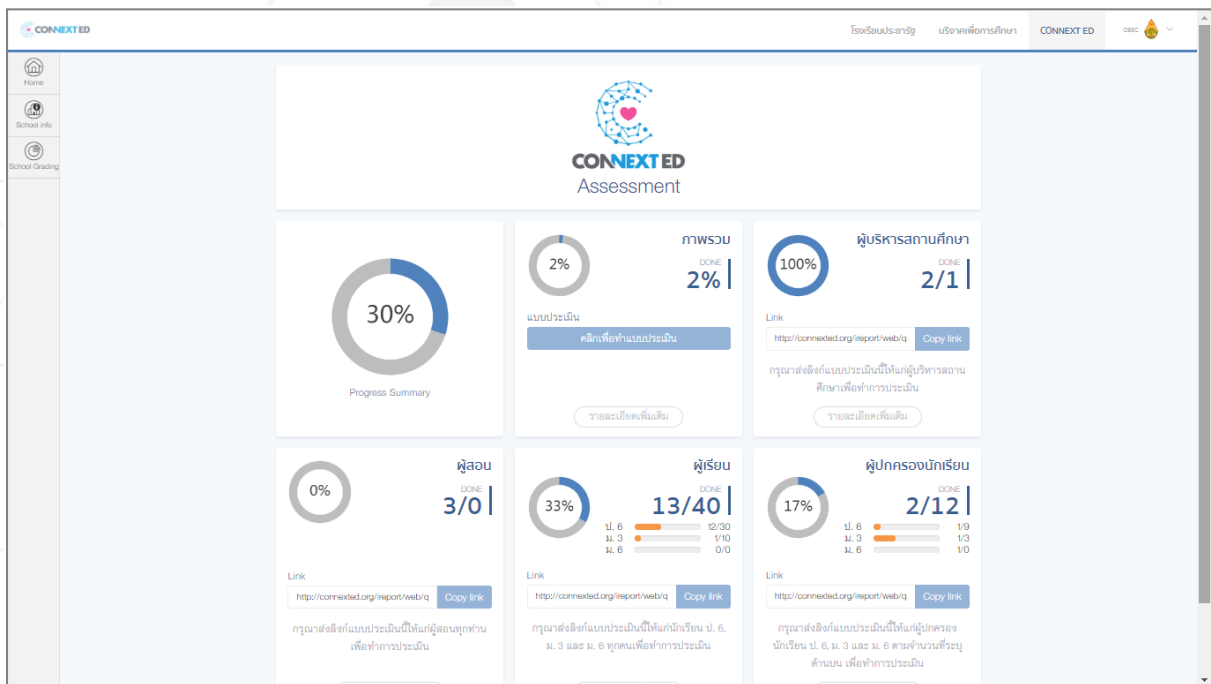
CONNEXT ED

โรงเรียนประชารัฐ บริจาคเพื่อการศึกษา CONNEXT ED OBEC

Home
School info
School Grading

CONNEXT ED
Assessment

30%
Progress Summary

ภาพรวม
2%
DONE
2%
แบบประเมิน
คลิกเพื่อทำแบบประเมิน
รายละเอียดเพิ่มเติม

ผู้บริหารสถานศึกษา
100%
DONE
2/1
Link
http://connexted.org/ireport/web/q
Copy link
กรุณาส่งลิงก์แบบประเมินนี้ให้แก่ผู้บริหารสถานศึกษาเพื่อทำการประเมิน
รายละเอียดเพิ่มเติม

ผู้สอน
0%
DONE
3/0
Link
http://connexted.org/ireport/web/q
Copy link
กรุณาส่งลิงก์แบบประเมินนี้ให้แก่ผู้สอนทุกท่านเพื่อทำการประเมิน

ผู้เรียน
33%
DONE
13/40
ป. 6 12/30
ม. 3 1/10
ม. 6 0/0
Link
http://connexted.org/ireport/web/q
Copy link
กรุณาส่งลิงก์แบบประเมินนี้ให้แก่นักเรียน ป. 6, ม. 3 และ ม. 6 ทุกคนเพื่อทำการประเมิน

ผู้ปกครองนักเรียน
17%
DONE
2/12
ป. 6 1/9
ม. 3 1/3
ม. 6 1/0
Link
http://connexted.org/ireport/web/q
Copy link
กรุณาส่งลิงก์แบบประเมินนี้ให้แก่ผู้ปกครองนักเรียน ป. 6, ม. 3 และ ม. 6 ตามจำนวนที่ระบุด้านบน เพื่อทำการประเมิน